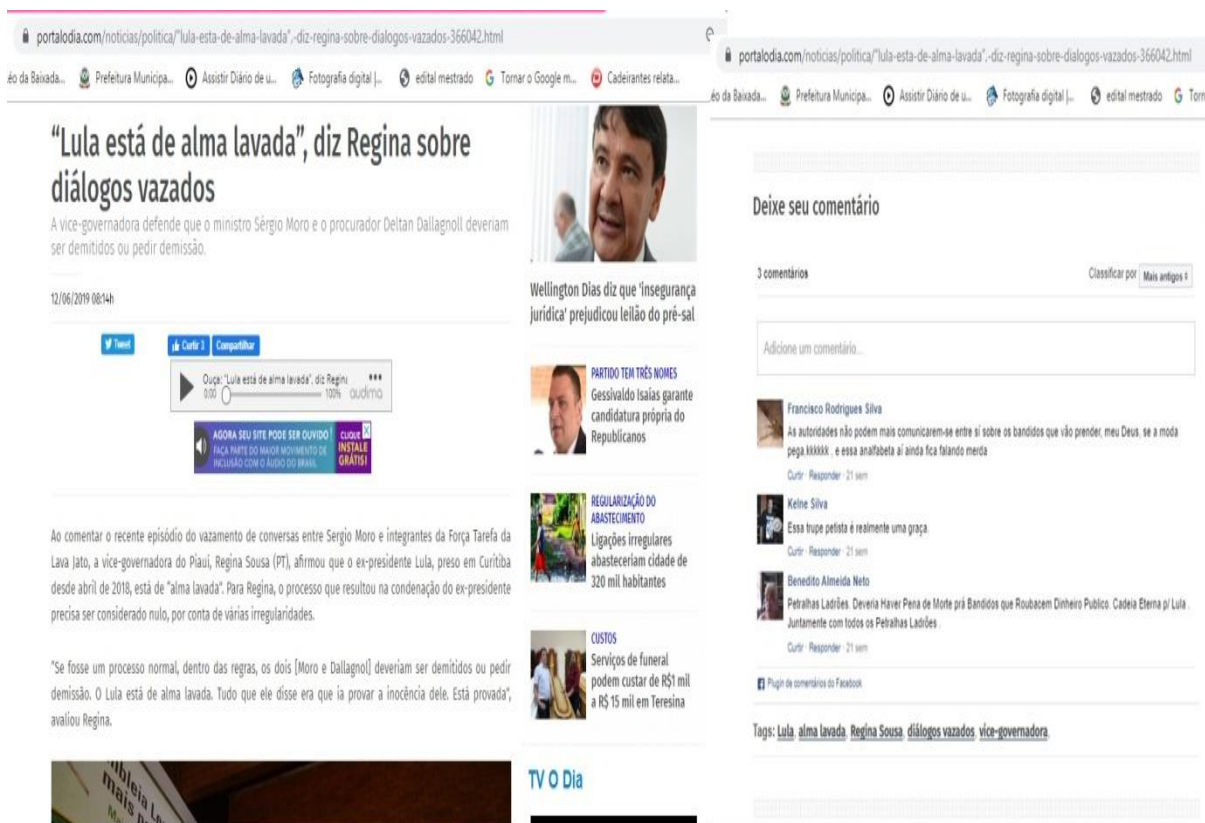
portalodia.com/noticias/politica/"lula-esta-de-alma-lavada",-diz-regina-sobre-dialogos-vazados-366042.html

éo da Baixada... Prefeitura Municipa... Assistir Diário de u... Fotografia digital |... edital mestrado Tornar o Google m... Cadeirantes relata...

"Lula está de alma lavada", diz Regina sobre diálogos vazados

A vice-governadora defende que o ministro Sérgio Moro e o procurador Deltan Dallagnoll deveriam ser demitidos ou pedir demissão.

12/06/2019 08:14h

Tweet Curtir 3 Compartilhar

Ouça: "Lula está de alma lavada", diz Regina
0:00 100% audima

AGORA SEU SITE PODE SER OUVIDO! FAÇA PARTE DO MAIOR MOVIMENTO DE INCLUSÃO COM O ÁUDIO DO BRASIL CLIQUE INSTALE GRÁTIS!

Ao comentar o recente episódio do vazamento de conversas entre Sergio Moro e integrantes da Força Tarefa da Lava Jato, a vice-governadora do Piauí, Regina Sousa (PT), afirmou que o ex-presidente Lula, preso em Curitiba desde abril de 2018, está de "alma lavada". Para Regina, o processo que resultou na condenação do ex-presidente precisa ser considerado nulo, por conta de várias irregularidades.

"Se fosse um processo normal, dentro das regras, os dois [Moro e Dallagnol] deveriam ser demitidos ou pedir demissão. O Lula está de alma lavada. Tudo que ele disse era que ia provar a inocência dele. Está provada", avaliou Regina.

Wellington Dias diz que 'insegurança jurídica' prejudicou leilão do pré-sal

PARTIDO TEM TRÊS NOMES
Gessivaldo Isaías garante candidatura própria do Republicanos

REGULARIZAÇÃO DO ABASTECIMENTO
Ligações irregulares abasteceriam cidade de 320 mil habitantes

CUSTOS
Serviços de funeral podem custar de R$1 mil a R$ 15 mil em Teresina

TV O Dia

portalodia.com/noticias/politica/"lula-esta-de-alma-lavada",-diz-regina-sobre-dialogos-vazados-366042.html

éo da Baixada... Prefeitura Municipa... Assistir Diário de u... Fotografia digital |... edital mestrado Torn

Deixe seu comentário

3 comentários

Classificar por Mais antigos

Adicione um comentário...

Francisco Rodrigues Silva
As autoridades não podem mais comunicarem-se entre si sobre os bandidos que vão prender, meu Deus, se a moda pega,kkkkkk , e essa analfabeta aí ainda fica falando merda
Curtir · Responder · 21 sem

Keine Silva
Essa trupe petista é realmente uma graça.
Curtir · Responder · 21 sem

Benedito Almeida Neto
Petralhas Ladrões. Deveria Haver Pena de Morte prá Bandidos que Roubacem Dinheiro Publico. Cadeia Eterna p/ Lula . Juntamente com todos os Petralhas Ladrões .
Curtir · Responder · 21 sem

Plugin de comentários do Facebook

Tags: Lula, alma lavada, Regina Sousa, diálogos vazados, vice-governadora.